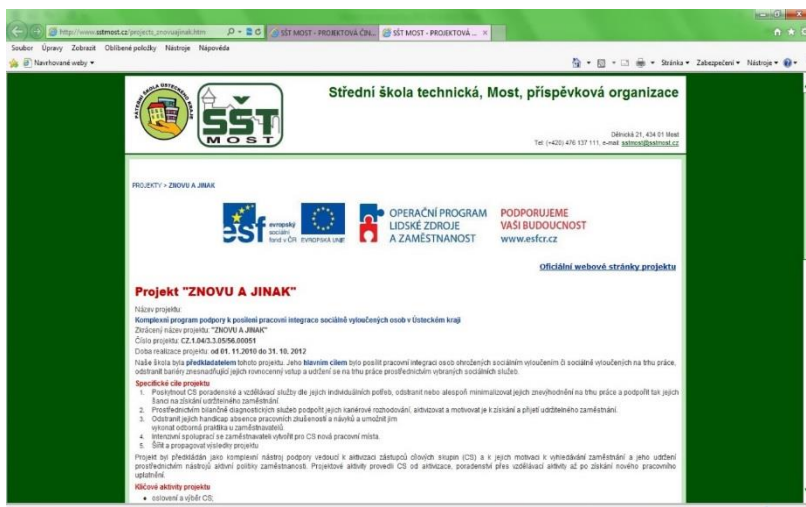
http://www.sstmost.cz/projekty_znovuajinak.htm
SŠT MOST - PROJEKTOVÁ ČIN...
SŠT MOST - PROJEKTOVÁ ...

Soubor Úpravy Zobrazit Oblíbené položky Nástroje Nápověda
Navrhované weby
Stránka Zabezpečení Nástroje

PATRONÁT ŠKOLA ÚSTECKÉHO KRAJE
SŠT MOST

Střední škola technická, Most, příspěvková organizace

Dělnická 21, 434 01 Most
Tel: (+420) 476 137 111, e-mail: sstmost@sstmost.cz

PROJEKTY > ZNOVU A JINAK

esf evropský sociální fond v ČR
EVROPSKÁ UNIE
OPERAČNÍ PROGRAM LIDSKÉ ZDROJE A ZAMĚSTNANOST
PODPORUJEME VAŠI BUDOUCNOST
www.esfcr.cz

Oficiální webové stránky projektu

Projekt "ZNOVU A JINAK"

Název projektu:
Komplexní program podpory k posílení pracovní integrace sociálně vyloučených osob v Ústeckém kraji
Zkrácený název projektu: "ZNOVU A JINAK"
Číslo projektu: CZ.1.04/3.3.05/56.00051
Doba realizace projektu: od 01. 11.2010 do 31. 10. 2012
Naše škola byla předkladatelem tohoto projektu. Jeho hlavním cílem bylo posílit pracovní integraci osob ohrožených sociálním vyloučením či sociálně vyloučených na trhu práce, odstranit bariéry znesnadňující jejich rovnocenný vstup a udržení se na trhu práce prostřednictvím vybraných sociálních služeb.

Specifické cíle projektu
1. Poskytnout CS poradenské a vzdělávací služby dle jejich individuálních potřeb, odstranit nebo alespoň minimalizovat jejich znevýhodnění na trhu práce a podpořit tak jejich šanci na získání udržitelného zaměstnání.
2. Prostřednictvím bilančně diagnostických služeb podpořit jejich kariérové rozhodování, aktivizovat a motivovat je k získání a přijetí udržitelného zaměstnání.
3. Odstranit jejich handicap absence pracovních zkušeností a návyků a umožnit jim vykonat odbornou praktiku u zaměstnavatelů.
4. Intenzivní spoluprací se zaměstnavateli vytvořit pro CS nová pracovní místa.
5. Šířit a propagovat výsledky projektu

Projekt byl předkládán jako komplexní nástroj podpory vedoucí k aktivizaci zástupců cílových skupin (CS) a k jejich motivaci k vyhledávání zaměstnání a jeho udržení prostřednictvím nástrojů aktivní politiky zaměstnanosti. Projektové aktivity provedli CS od aktivizace, poradenství přes vzdělávací aktivity až po získání nového pracovního uplatnění.

Klíčové aktivity projektu
• oslovení a výběr CS;